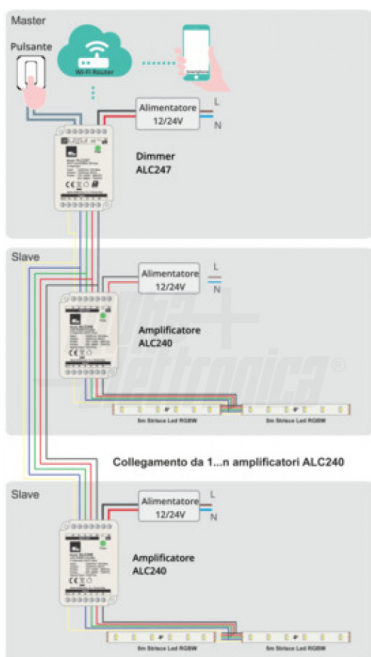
Master

Pulsante

Wi-Fi Router

Alimentatore
12/24V

L
N

Dimmer
ALC247

Slave

Alimentatore
12/24V

L
N

Amplificatore
ALC240

Elettronica ®

5m Strisce Led RGBW

5m Strisce Led RGBW

Collegamento da 1...n amplificatori ALC240

Slave

Alimentatore
12/24V

L
N

Amplificatore
ALC240

5m Strisce Led RGBW

5m Strisce Led RGBW